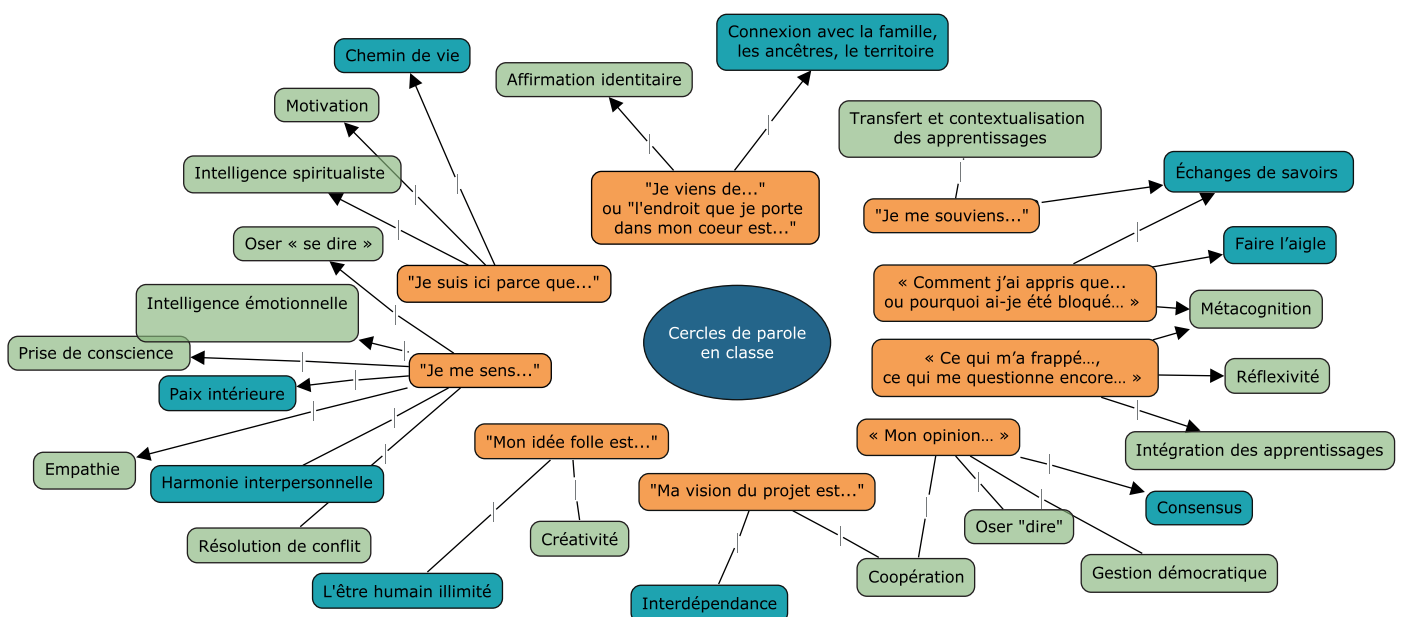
Cercles de parole en classe

"Je viens de..." ou "l'endroit que je porte dans mon coeur est..."

Affirmation identitaire

Connexion avec la famille, les ancêtres, le territoire

"Je suis ici parce que..."

Chemin de vie

Motivation

Intelligence spiritualiste

"Je me sens..."

Oser « se dire »

Intelligence émotionnelle

Prise de conscience

Paix intérieure

Empathie

Harmonie interpersonnelle

Résolution de conflit

"Mon idée folle est..."

L'être humain illimité

Créativité

"Ma vision du projet est..."

Interdépendance

Coopération

« Mon opinion… »

Oser "dire"

Gestion démocratique

Consensus

"Je me souviens..."

Transfert et contextualisation des apprentissages

Échanges de savoirs

« Comment j'ai appris que… ou pourquoi ai-je été bloqué… »

Faire l'aigle

Métacognition

« Ce qui m'a frappé…, ce qui me questionne encore… »

Réflexivité

Intégration des apprentissages